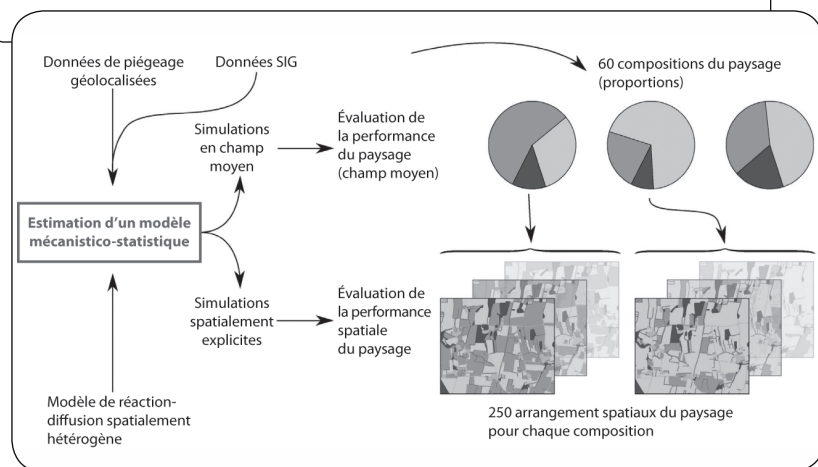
Données de piégeage géolocalisées

Données SIG

60 compositions du paysage (proportions)

Simulations en champ moyen

Évaluation de la performance du paysage (champ moyen)

Estimation d'un modèle mécanistico-statistique

Simulations spatialement explicites

Évaluation de la performance spatiale du paysage

Modèle de réaction-diffusion spatialement hétérogène

250 arrangement spatiaux du paysage pour chaque composition